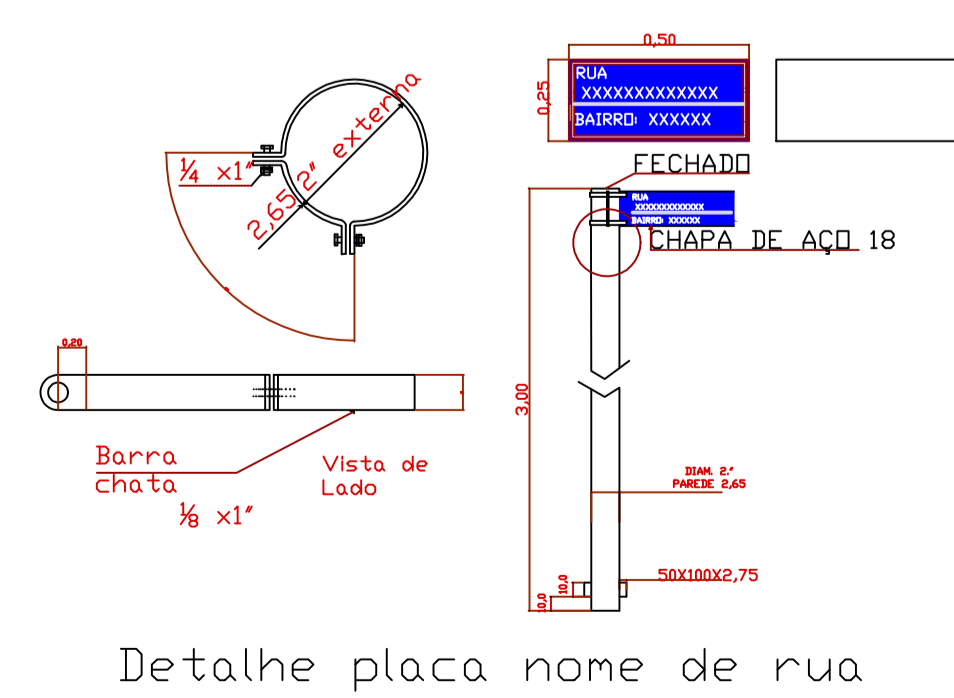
0,50
0,25
RUA
XXXXXXXXXXXXX
BAIRRO: XXXXXX

FECHADO

RUA
XXXXXXXXXXXXX
BAIRRO: XXXXXX

CHAPA DE AÇO 18

$\frac{1}{4}$ x1"
2,65
2" externa

0,20

3,00

Barra
chata
$\frac{1}{8}$ x1"

Vista de
Lado

DIAM. 2"
PAREDE 2,65

10,0
10,0
50X100X2,75

Detalhe placa nome de rua